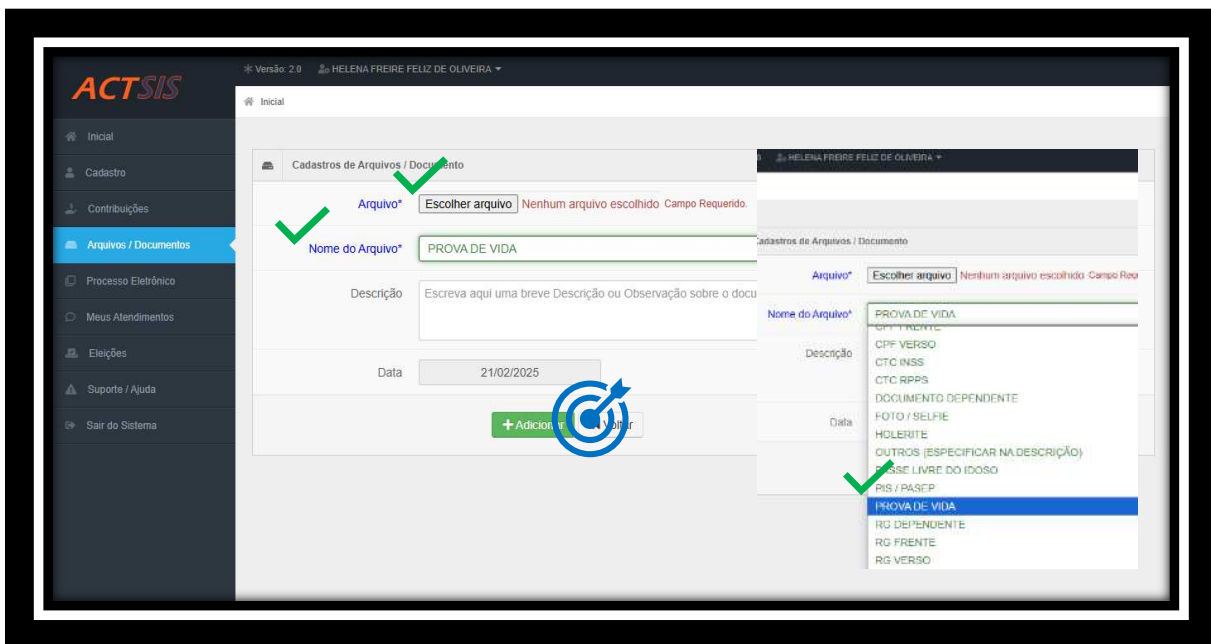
ACTSIS

Versão: 2.0 HELENA FREIRE FELIZ DE OLIVEIRA

Inicial

Inicial
Cadastro
Contribuições
Arquivos / Documentos
Processo Eletrônico
Meus Atendimentos
Eleições
Suporte / Ajuda
Sair do Sistema

Cadastros de Arquivos / Documento

Arquivo* Escolher arquivo Nenhum arquivo escolhido Campo Requerido.

Nome do Arquivo* PROVA DE VIDA

Descrição Escreva aqui uma breve Descrição ou Observação sobre o docu

Data 21/02/2025

Adicion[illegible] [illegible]oltar

HELENA FREIRE FELIZ DE OLIVEIRA

Cadastros de Arquivos / Documento

Arquivo* Escolher arquivo Nenhum arquivo escolhido Campo Req

Nome do Arquivo* PROVA DE VIDA

Descrição

Data

CPF FRENTE
CPF VERSO
CTC INSS
CTC RPPS
DOCUMENTO DEPENDENTE
FOTO / SELFIE
HOLERITE
OUTROS (ESPECIFICAR NA DESCRIÇÃO)
PASSE LIVRE DO IDOSO
PIS / PASEP
PROVA DE VIDA
RG DEPENDENTE
RG FRENTE
RG VERSO